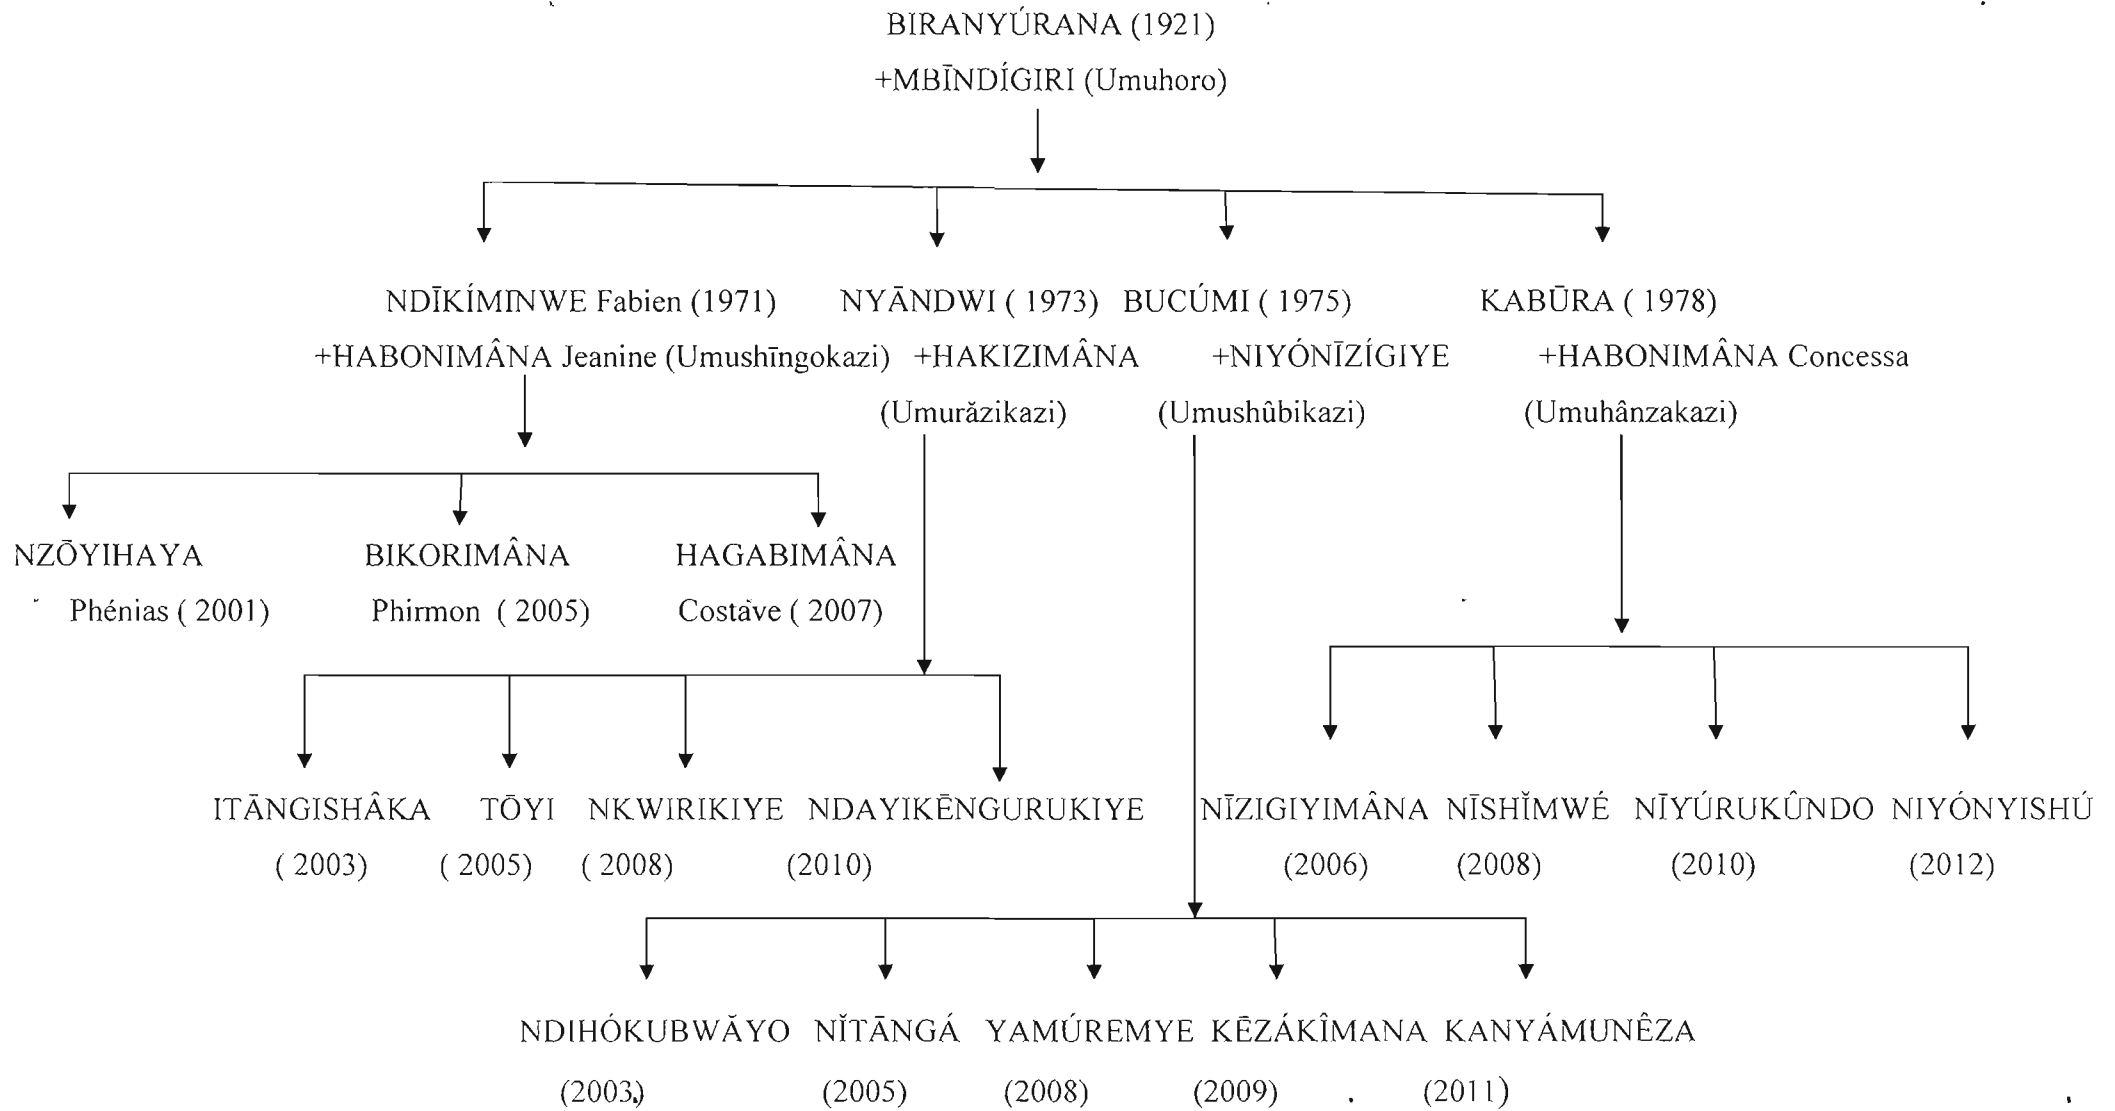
BIRANYÚRANA (1921)
+MBĪNDÍGIRI (Umuhoro)

NDĪKÍMINWE Fabien (1971)
+HABONIMÂNA Jeanine (Umushīngokazi)

NYĀNDWI ( 1973)
+HAKIZIMÂNA
(Umurăzikazi)

BUCÚMI ( 1975)
+NIYÓNĪZÍGIYE
(Umushûbikazi)

KABŪRA ( 1978)
+HABONIMÂNA Concessa
(Umuhânzakazi)

NZŌYIHAYA Phénias ( 2001)

BIKORIMÂNA Phirmon ( 2005)

HAGABIMÂNA Costave ( 2007)

ITĀNGISHÂKA ( 2003)

TŌYI ( 2005)

NKWIRIKIYE ( 2008)

NDAYIKĒNGURUKIYE (2010)

NĪZIGIYIMÂNA (2006)

NĪSHĬMWÉ (2008)

NĪYÚRUKÛNDO (2010)

NIYÓNYISHÚ (2012)

NDIHÓKUBWĀYO (2003)

NĪTĀNGÁ (2005)

YAMÚREMYE (2008)

KĒZÁKÎMANA (2009)

KANYÁMUNÊZA (2011)